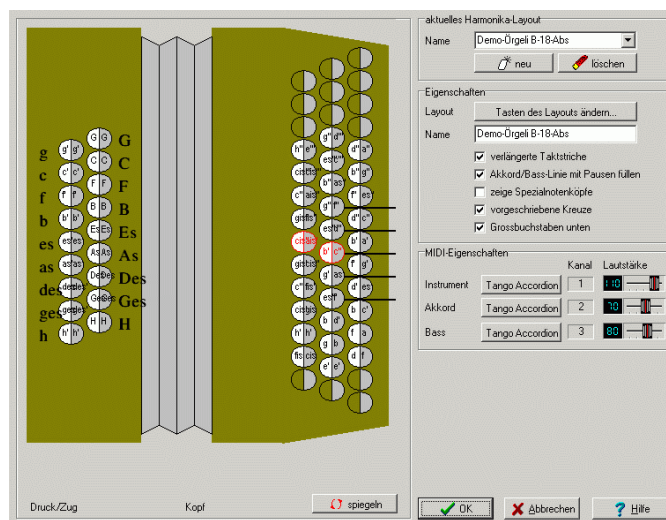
g
c
f
b
es
as
des
ges
h

g' g'
c' c'
f' f'
b' b'
es' es'
as' as'
des' des'
ges' ges'
h' h'

G G
C C
F F
B B
Es Es
As As
Des Des
Ges Ges
H H

G
C
F
B
Es
As
Des
Ges
H

h'' e''
cis'' dis''
c'' ais'
gis'' fis''
cis' dis'
gis' fis'
c'' fis''
cis' dis'
h' h'
fis cis

g'' d''
es'' c''
b'' as'
g'' f''
es'' f''
b' c''
g' as'
es'' f''
b d'
g b
e' e'

d'' a''
b'' g''
f'' es'
d'' c''
b' a'
f' g'
d' es'
b c'
f a
d f

Druck/Zug
Kopf
spiegeln

aktuelles Harmonika-Layout
Name Demo-Örgeli B-18-Abs
neu
löschen

Eigenschaften
Layout Tasten des Layouts ändern...
Name Demo-Örgeli B-18-Abs
verlängerte Taktstriche
Akkord/Bass-Linie mit Pausen füllen
zeige Spezialnotenköpfe
vorgeschriebene Kreuze
Grossbuchstaben unten

MIDI-Eigenschaften
Kanal Lautstärke
Instrument Tango Accordion 1 110
Akkord Tango Accordion 2 70
Bass Tango Accordion 3 80

OK
Abbrechen
Hilfe